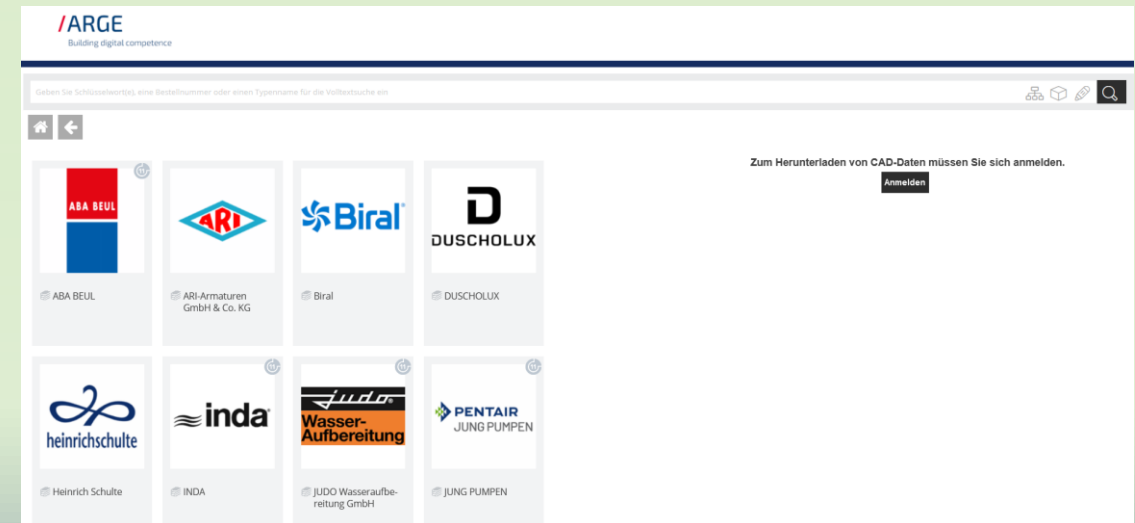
/ARGE
Building digital competence

Geben Sie Schlüsselwort(e), eine Bestellnummer oder einen Typenname für die Volltextsuche ein

Zum Herunterladen von CAD-Daten müssen Sie sich anmelden.
Anmelden

ABA BEUL
ABA BEUL

ARI
ARI-Armaturen GmbH & Co. KG

Biral
Biral

DUSCHOLUX
DUSCHOLUX

heinrichschulte
Heinrich Schulte

inda
INDA

judo
Wasser-Aufbereitung
JUDO Wasseraufbereitung GmbH

PENTAIR
JUNG PUMPEN
JUNG PUMPEN